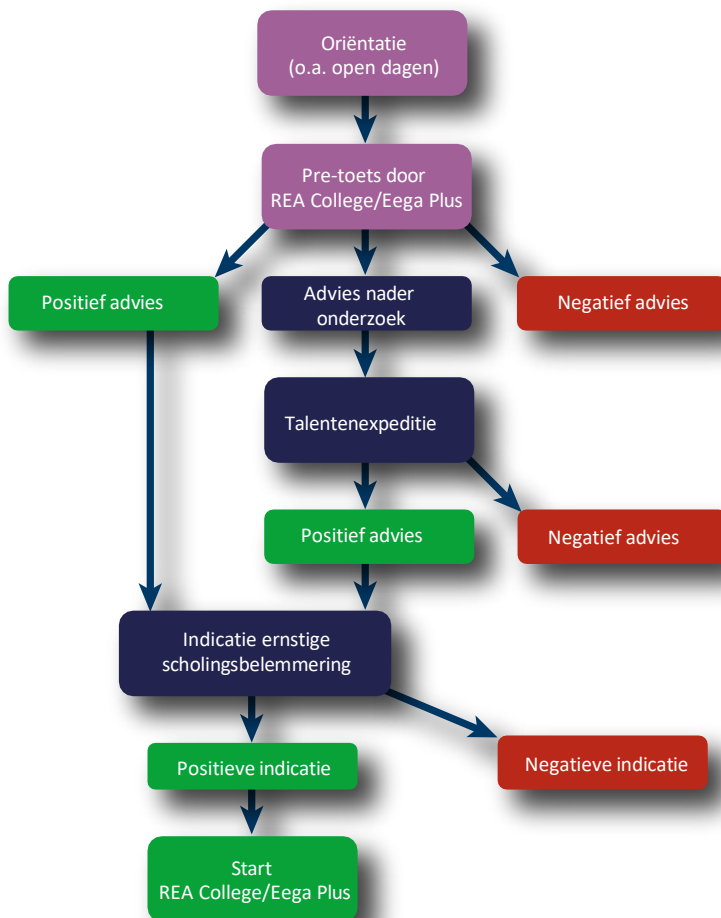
Oriëntatie
(o.a. open dagen)

Pre-toets door
REA College/Eega Plus

Positief advies

Advies nader onderzoek

Negatief advies

Talentenexpeditie

Positief advies

Negatief advies

Indicatie ernstige scholingsbelemmering

Positieve indicatie

Negatieve indicatie

Start
REA College/Eega Plus